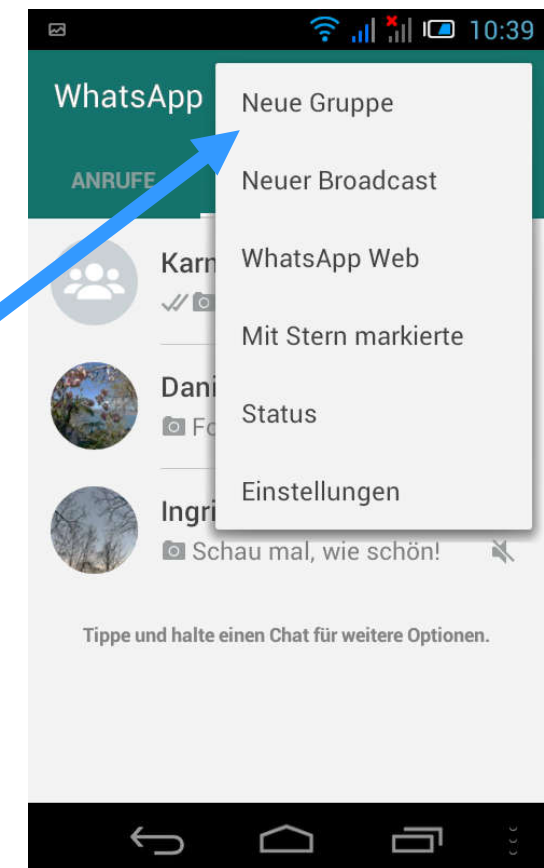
10:39

WhatsApp

ANRUFE

Karn

Dani

Fo

Ingri

Schau mal, wie schön!

Neue Gruppe

Neuer Broadcast

WhatsApp Web

Mit Stern markierte

Status

Einstellungen

Tippe und halte einen Chat für weitere Optionen.